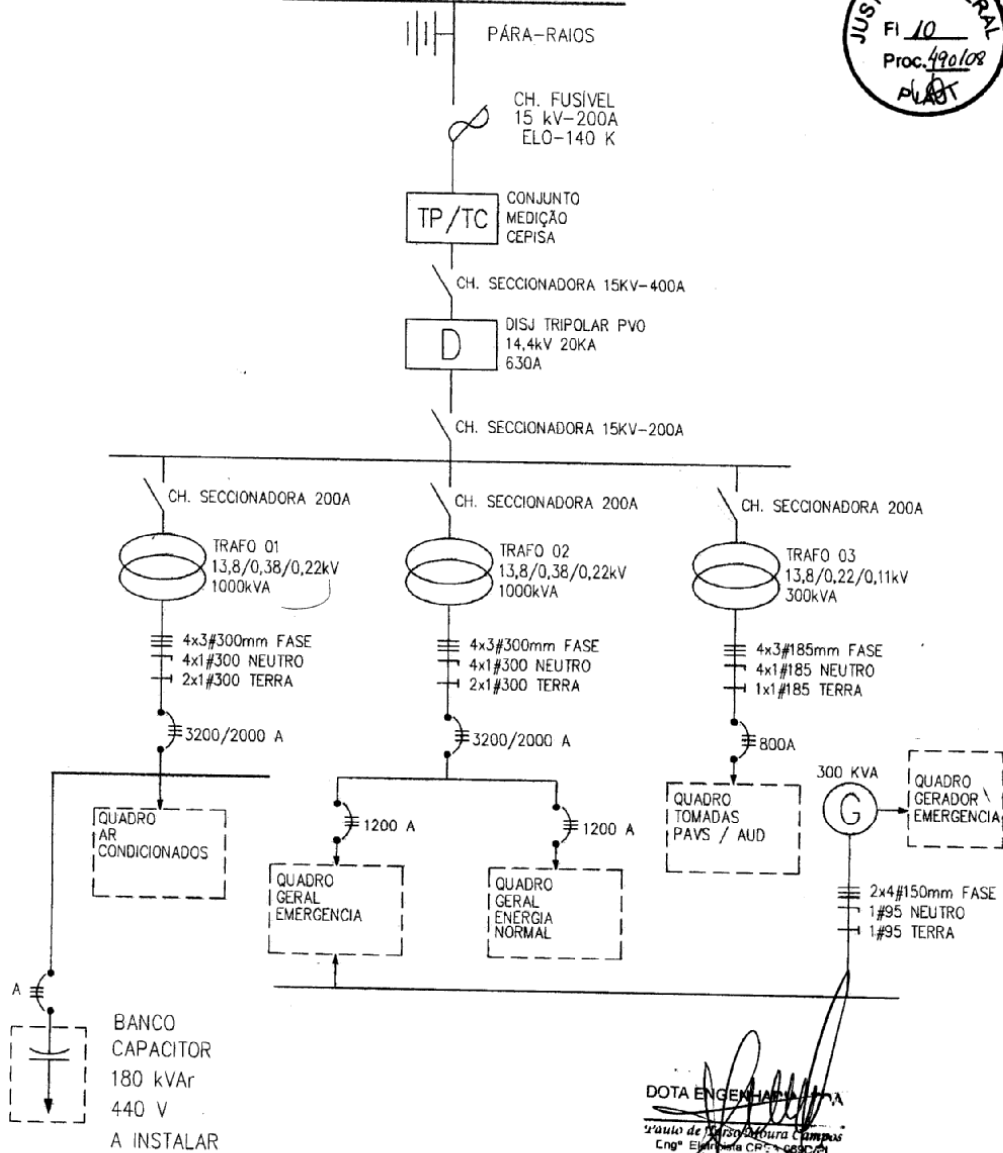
JUS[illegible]RAL
Fl 10
Proc. 490/08
PLAT

PÁRA-RAIOS

CH. FUSÍVEL 15 kV-200A ELO-140 K

TP/TC

CONJUNTO MEDIÇÃO CEPISA

CH. SECCIONADORA 15KV-400A

D

DISJ TRIPOLAR PVO 14,4kV 20KA 630A

CH. SECCIONADORA 15KV-200A

CH. SECCIONADORA 200A

TRAFO 01 13,8/0,38/0,22kV 1000kVA

4x3#300mm FASE
4x1#300 NEUTRO
2x1#300 TERRA

3200/2000 A

QUADRO AR CONDICIONADOS

A

BANCO CAPACITOR 180 kVAr 440 V A INSTALAR

CH. SECCIONADORA 200A

TRAFO 02 13,8/0,38/0,22kV 1000kVA

4x3#300mm FASE
4x1#300 NEUTRO
2x1#300 TERRA

3200/2000 A

1200 A

1200 A

QUADRO GERAL EMERGENCIA

QUADRO GERAL ENERGIA NORMAL

CH. SECCIONADORA 200A

TRAFO 03 13,8/0,22/0,11kV 300kVA

4x3#185mm FASE
4x1#185 NEUTRO
1x1#185 TERRA

800A

QUADRO TOMADAS PAVS / AUD

300 KVA

G

QUADRO GERADOR EMERGENCIA

2x4#150mm FASE
1#95 NEUTRO
1#95 TERRA

DOTA ENGENHARIA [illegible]A
Paulo de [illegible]so Moura Campos
Engº Ele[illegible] CR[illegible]